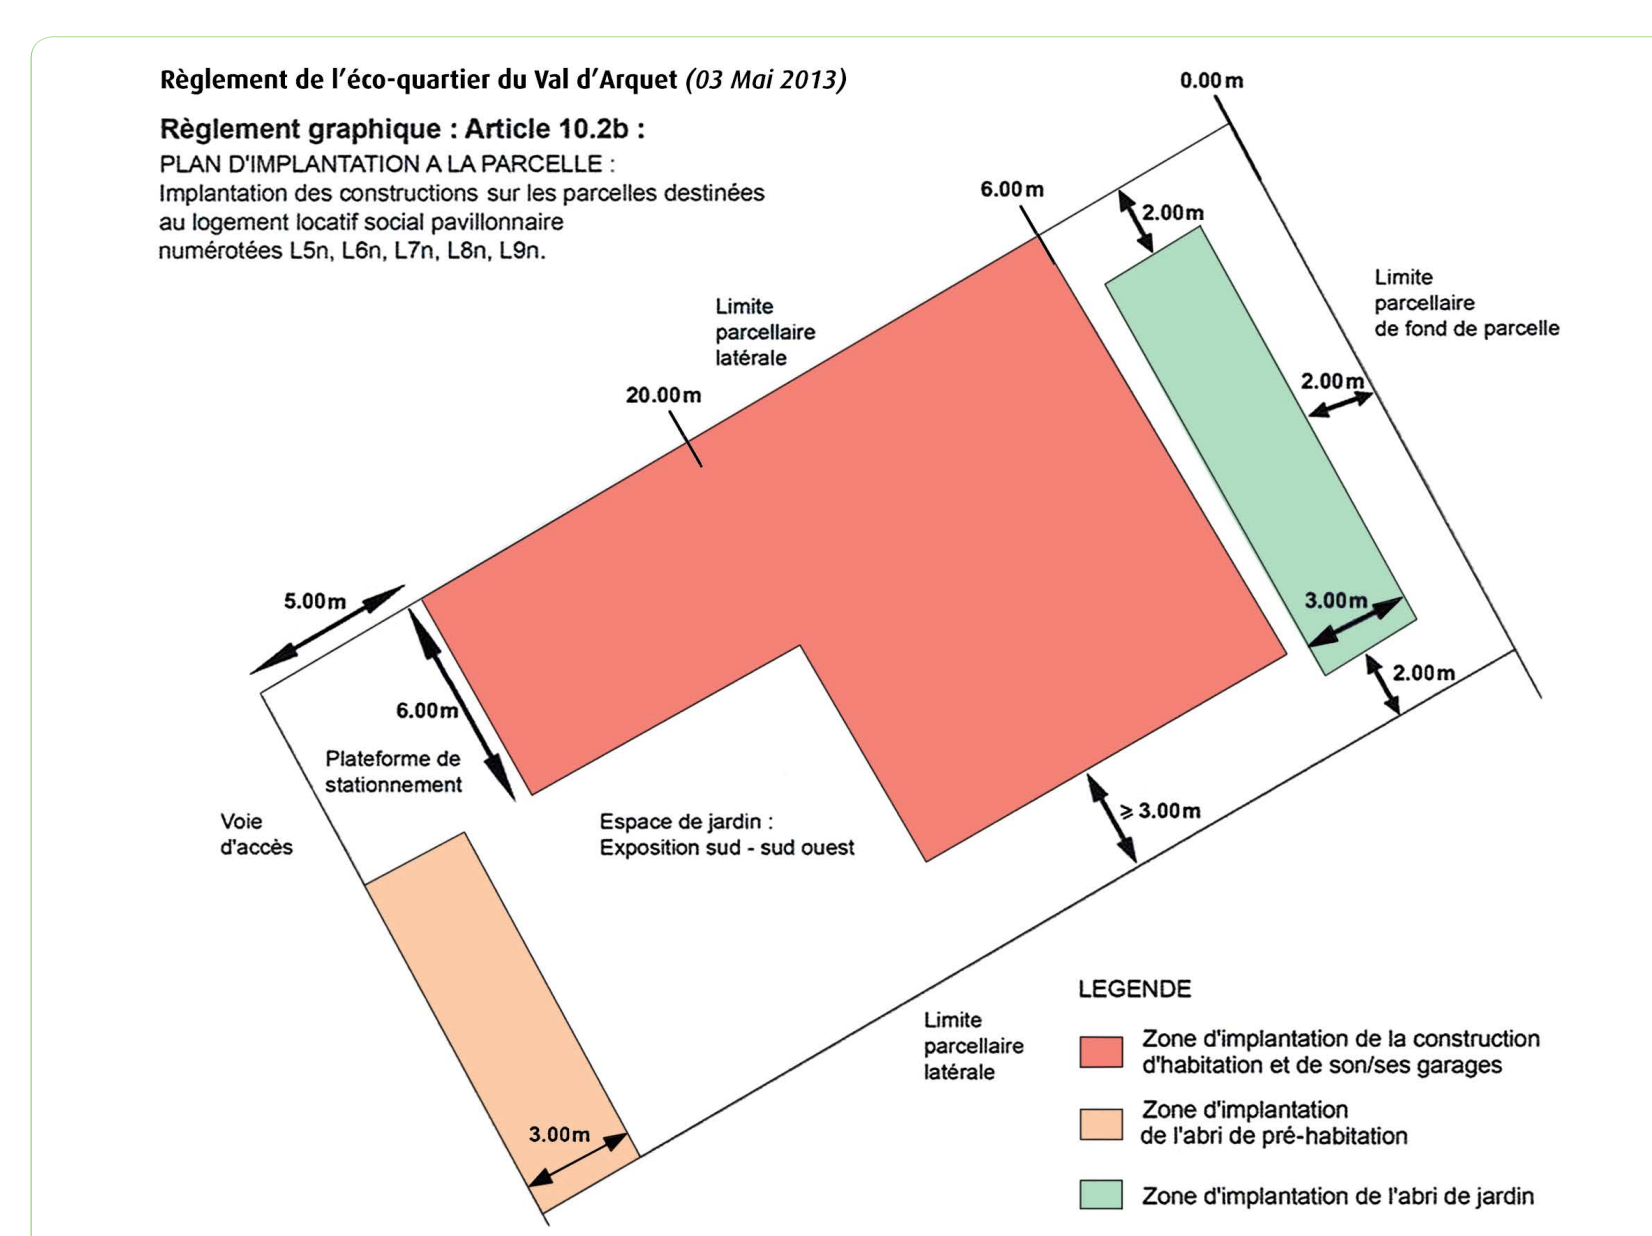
Règlement de l'éco-quartier du Val d'Arquet (03 Mai 2013)

Règlement graphique : Article 10.2b :

PLAN D'IMPLANTATION A LA PARCELLE :
Implantation des constructions sur les parcelles destinées au logement locatif social pavillonnaire numérotées L5n, L6n, L7n, L8n, L9n.

0.00 m

6.00 m

2.00 m

Limite parcellaire de fond de parcelle

Limite parcellaire latérale

20.00 m

2.00 m

5.00 m

3.00 m

2.00 m

6.00 m

Plateforme de stationnement

≥ 3.00 m

Voie d'accès

Espace de jardin : Exposition sud - sud ouest

LEGENDE

Limite parcellaire latérale

Zone d'implantation de la construction d'habitation et de son/ses garages

Zone d'implantation de l'abri de pré-habitation

3.00 m

Zone d'implantation de l'abri de jardin